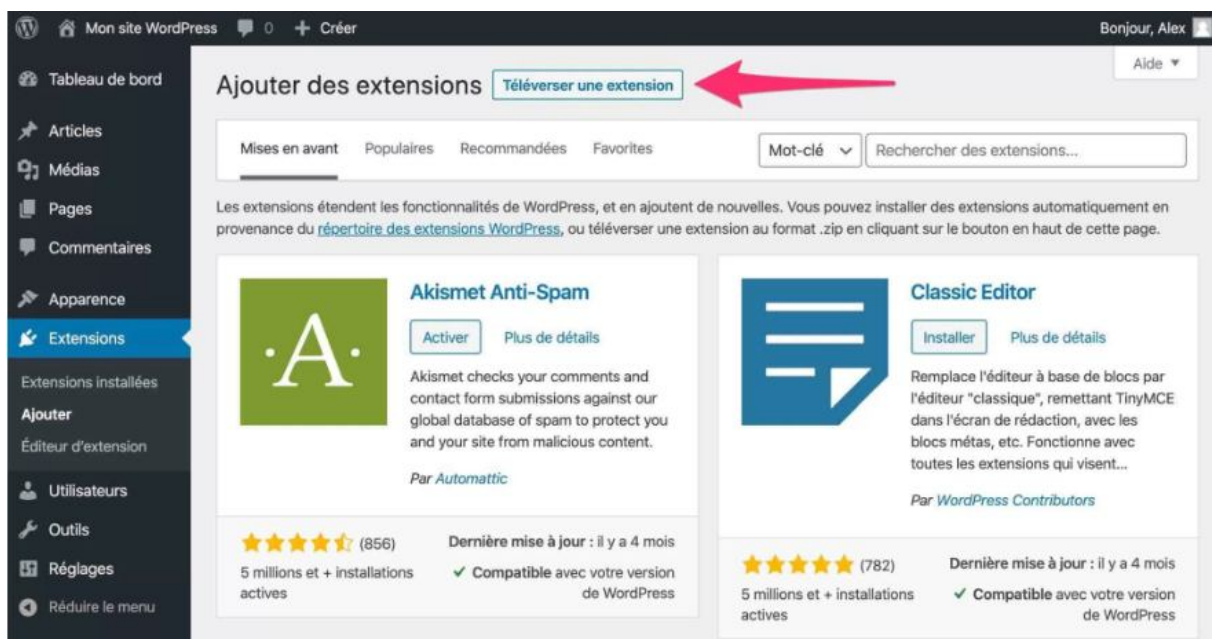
Mon site WordPress 0 + Créer Bonjour, Alex

Tableau de bord
Articles
Médias
Pages
Commentaires
Apparence
Extensions
Extensions installées
Ajouter
Éditeur d'extension
Utilisateurs
Outils
Réglages
Réduire le menu

Aide ▾

Ajouter des extensions Téléverser une extension

Mises en avant Populaires Recommandées Favorites Mot-clé Rechercher des extensions...

Les extensions étendent les fonctionnalités de WordPress, et en ajoutent de nouvelles. Vous pouvez installer des extensions automatiquement en provenance du répertoire des extensions WordPress, ou téléverser une extension au format .zip en cliquant sur le bouton en haut de cette page.

·A·

Akismet Anti-Spam
Activer Plus de détails
Akismet checks your comments and contact form submissions against our global database of spam to protect you and your site from malicious content.
Par Automattic
(856)
5 millions et + installations actives
Dernière mise à jour : il y a 4 mois
✓ Compatible avec votre version de WordPress

Classic Editor
Installer Plus de détails
Remplace l'éditeur à base de blocs par l'éditeur "classique", remettant TinyMCE dans l'écran de rédaction, avec les blocs métas, etc. Fonctionne avec toutes les extensions qui visent...
Par WordPress Contributors
(782)
5 millions et + installations actives
Dernière mise à jour : il y a 4 mois
✓ Compatible avec votre version de WordPress